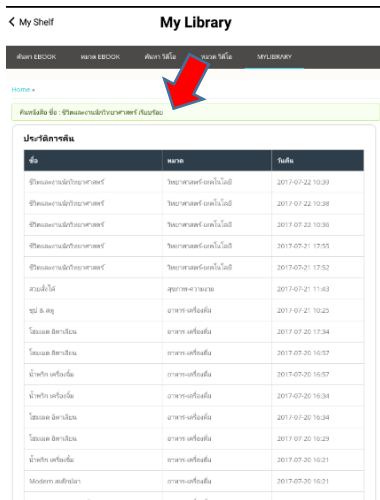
< My Shelf

My Library

ค้นหา EBOOK | หมวด EBOOK | ค้นหา วิดีโอ | หมวด วิดีโอ | MYLIBRARY

Home »

คืนหนังสือ ชื่อ : ชีวิตและงานนักวิทยาศาสตร์ เรียบร้อย

ประวัติการคืน

| ชื่อ | หมวด | วันคืน |
|---|---|---|
| ชีวิตและงานนักวิทยาศาสตร์ | วิทยาศาสตร์-เทคโนโลยี | 2017-07-22 10:39 |
| ชีวิตและงานนักวิทยาศาสตร์ | วิทยาศาสตร์-เทคโนโลยี | 2017-07-22 10:38 |
| ชีวิตและงานนักวิทยาศาสตร์ | วิทยาศาสตร์-เทคโนโลยี | 2017-07-22 10:36 |
| ชีวิตและงานนักวิทยาศาสตร์ | วิทยาศาสตร์-เทคโนโลยี | 2017-07-21 17:53 |
| ชีวิตและงานนักวิทยาศาสตร์ | วิทยาศาสตร์-เทคโนโลยี | 2017-07-21 17:52 |
| สวนผักได้ | สุขภาพ-ความงาม | 2017-07-21 11:43 |
| ซุป & สตู | อาหาร-เครื่องดื่ม | 2017-07-21 10:25 |
| โฮมเมด อิตาเลียน | อาหาร-เครื่องดื่ม | 2017-07-20 17:34 |
| โฮมเมด อิตาเลียน | อาหาร-เครื่องดื่ม | 2017-07-20 16:57 |
| น้ำพริก เครื่องจิ้ม | อาหาร-เครื่องดื่ม | 2017-07-20 16:57 |
| น้ำพริก เครื่องจิ้ม | อาหาร-เครื่องดื่ม | 2017-07-20 16:34 |
| โฮมเมด อิตาเลียน | อาหาร-เครื่องดื่ม | 2017-07-20 16:34 |
| โฮมเมด อิตาเลียน | อาหาร-เครื่องดื่ม | 2017-07-20 10:29 |
| น้ำพริก เครื่องจิ้ม | อาหาร-เครื่องดื่ม | 2017-07-20 10:21 |
| Modern สปาเก็ตตี้ | อาหาร-เครื่องดื่ม | 2017-07-20 10:21 |